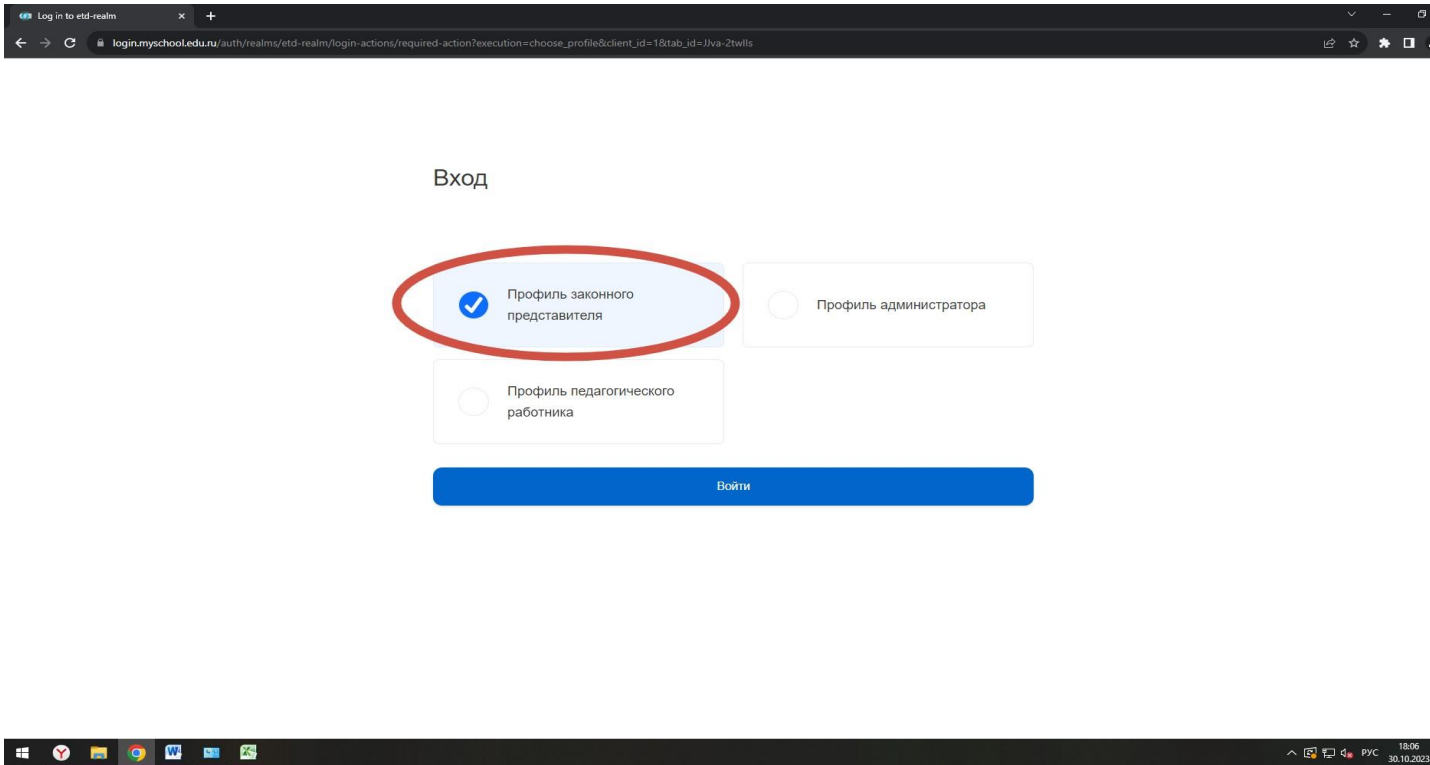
Log in to etd-realm

login.myschool.edu.ru/auth/realms/etd-realm/login-actions/required-action?execution=choose_profile&client_id=1&tab_id=JJva-2twlls

Вход

Профиль законного представителя

Профиль администратора

Профиль педагогического работника

Войти

РУС 18:06 30.10.2023